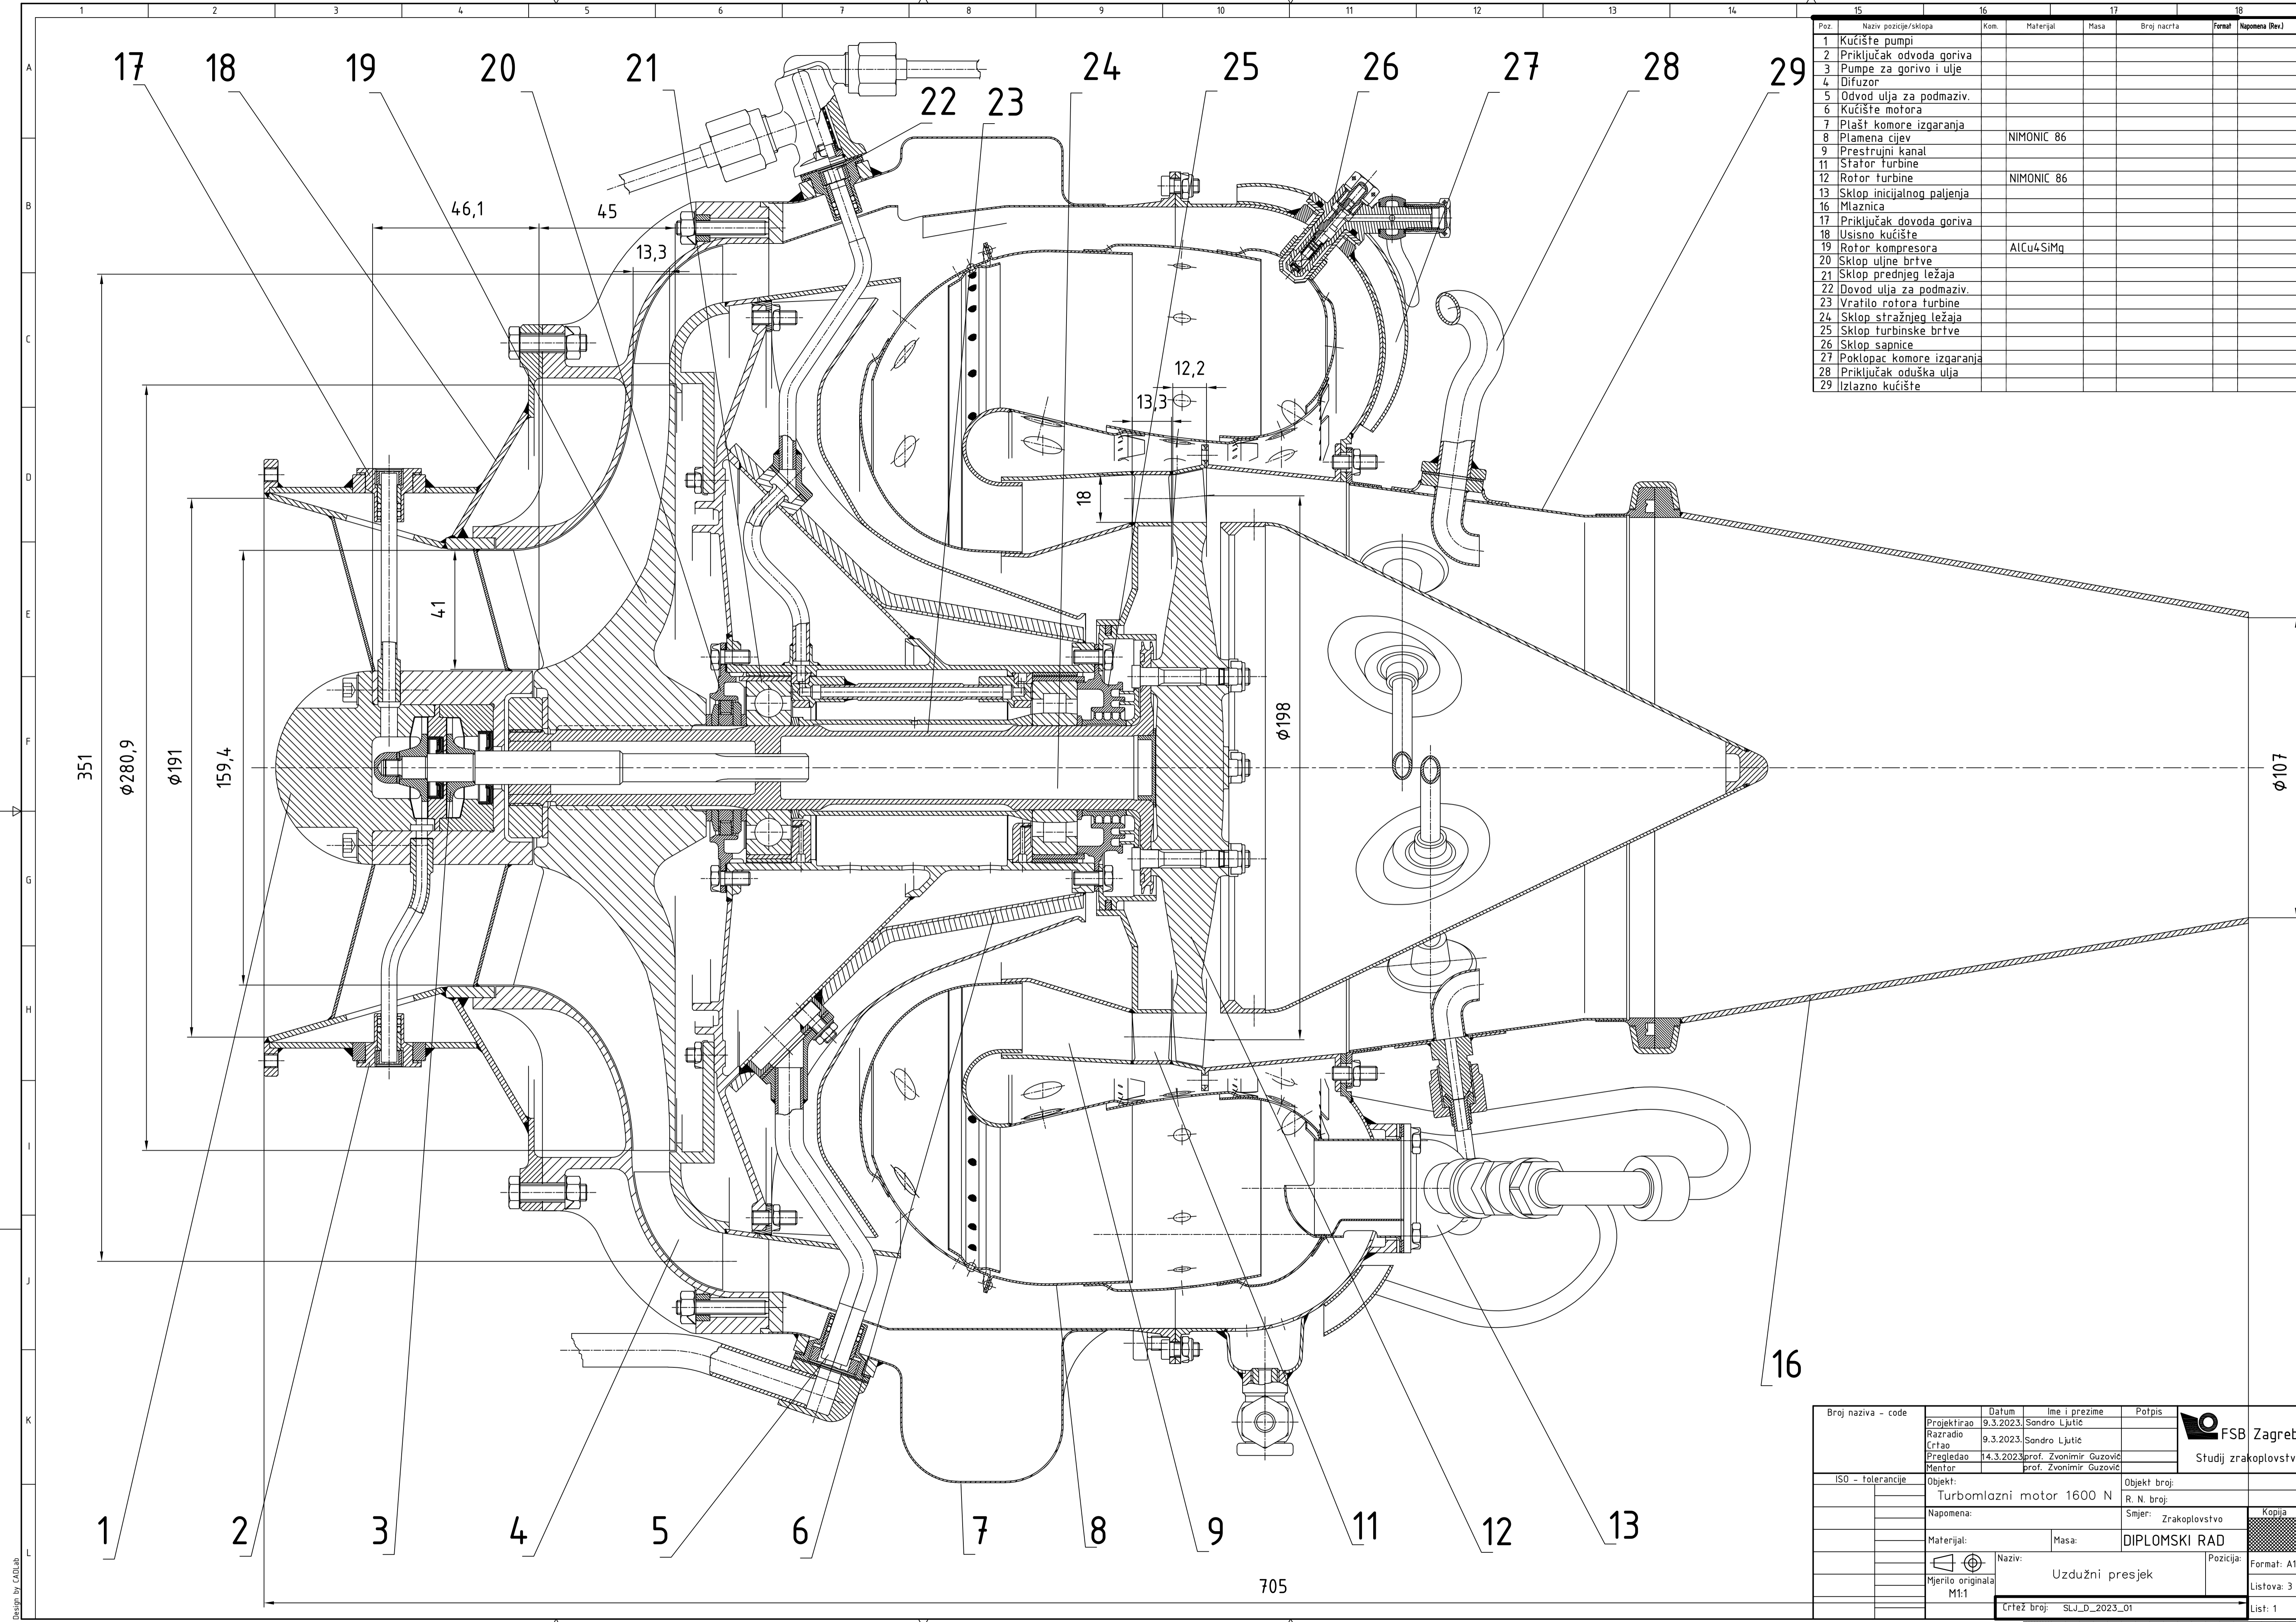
1 2 3 4 5 6 7 8 9 10 11 12 13 14 15 16 17 18

A B C D E F G H I J K L

| Poz. | Naziv pozicije/sklopa | Kom. | Materijal | Masa | Broj nacrta | Format | Napomena (Rev.) |
|---|---|---|---|---|---|---|---|
| 1 | Kućište pumpi | | | | | | |
| 2 | Priključak odvoda goriva | | | | | | |
| 3 | Pumpe za gorivo i ulje | | | | | | |
| 4 | Difuzor | | | | | | |
| 5 | Odvod ulja za podmaziv. | | | | | | |
| 6 | Kućište motora | | | | | | |
| 7 | Plašt komore izgaranja | | | | | | |
| 8 | Plamena cijev | | NIMONIC 86 | | | | |
| 9 | Prestrujni kanal | | | | | | |
| 11 | Stator turbine | | | | | | |
| 12 | Rotor turbine | | NIMONIC 86 | | | | |
| 13 | Sklop inicijalnog paljenja | | | | | | |
| 16 | Mlaznica | | | | | | |
| 17 | Priključak dovoda goriva | | | | | | |
| 18 | Usisno kućište | | | | | | |
| 19 | Rotor kompresora | | AlCu4SiMg | | | | |
| 20 | Sklop uljne brtve | | | | | | |
| 21 | Sklop prednjeg ležaja | | | | | | |
| 22 | Dovod ulja za podmaziv. | | | | | | |
| 23 | Vratilo rotora turbine | | | | | | |
| 24 | Sklop stražnjeg ležaja | | | | | | |
| 25 | Sklop turbinske brtve | | | | | | |
| 26 | Sklop sapnice | | | | | | |
| 27 | Poklopac komore izgaranja | | | | | | |
| 28 | Priključak oduška ulja | | | | | | |
| 29 | Izlazno kućište | | | | | | |

17 18 19 20 21 22 23 24 25 26 27 28 29

46,1 45 13,3 12,2 13,3 18 41 351 $\phi280,9$ $\phi191$ 159,4 $\phi198$ $\phi107$ 705

1 2 3 4 5 6 7 8 9 11 12 13 16

Broj naziva - code
| | Datum | Ime i prezime | Potpis |
|---|---|---|---|
| Projektirao | 9.3.2023. | Sandro Ljutić | |
| Razradio Crtao | 9.3.2023. | Sandro Ljutić | |
| Pregledao | 14.3.2023. | prof. Zvonimir Guzović | |
| Mentor | | prof. Zvonimir Guzović | |

FSB Zagreb
Studij zrakoplovstv
ISO - tolerancije
Objekt: Turbomlazni motor 1600 N
Objekt broj:
R. N. broj:
Napomena:
Smjer: Zrakoplovstvo
Kopija
Materijal:
Masa:
DIPLOMSKI RAD
Naziv: Uzdužni presjek
Pozicija:
Format: A1
Mjerilo originala M1:1
Listova: 3
Crtež broj: SLJ_D_2023_01
List: 1
Design by CADLab